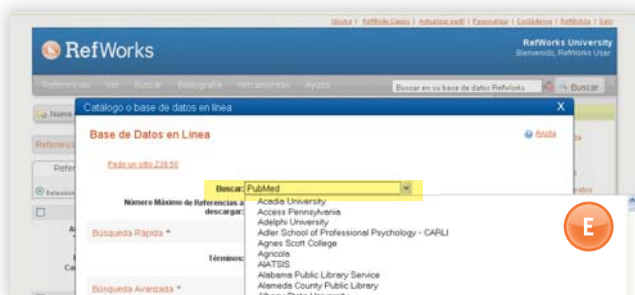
Idioma | RefWorks Clasic | Actualizar perfil | Personalizar | Comentarios | RefMobile | Salir

RefWorks

RefWorks University
Bienvenido, RefWorks User

Referencias Ver Buscar Bibliografía Herramientas Ayuda

Buscar en su base de datos RefWorks

Buscar

Nueva

Catálogo o base de datos en línea

X

Base de Datos en Línea

Ayuda

Pedir un sitio Z39.50

Buscar: PubMed

Número Máximo de Referencias a descargar:

Búsqueda Rápida

Términos:

Búsqueda Avanzada

Acadia University
Access Pennsylvania
Adelphi University
Adler School of Professional Psychology - CARLI
Agnes Scott College
Agricola
AIATSIS
Alabama Public Library Service
Alameda County Public Library

E